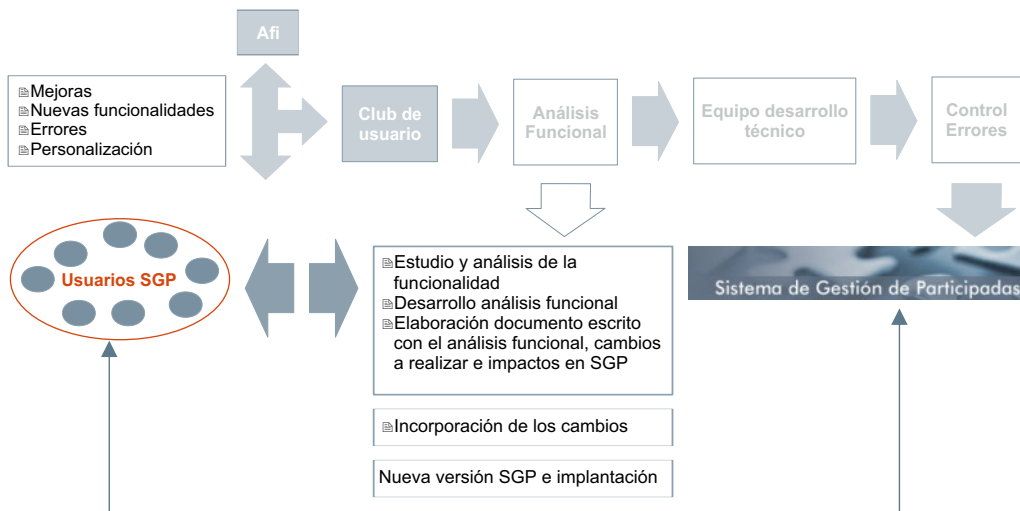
Afi

Mejoras
Nuevas funcionalidades
Errores
Personalización

Club de usuario

Análisis Funcional

Equipo desarrollo técnico

Control Errores

Usuarios SGP

Estudio y análisis de la funcionalidad
Desarrollo análisis funcional
Elaboración documento escrito con el análisis funcional, cambios a realizar e impactos en SGP

Incorporación de los cambios

Nueva versión SGP e implantación

Sistema de Gestión de Participadas